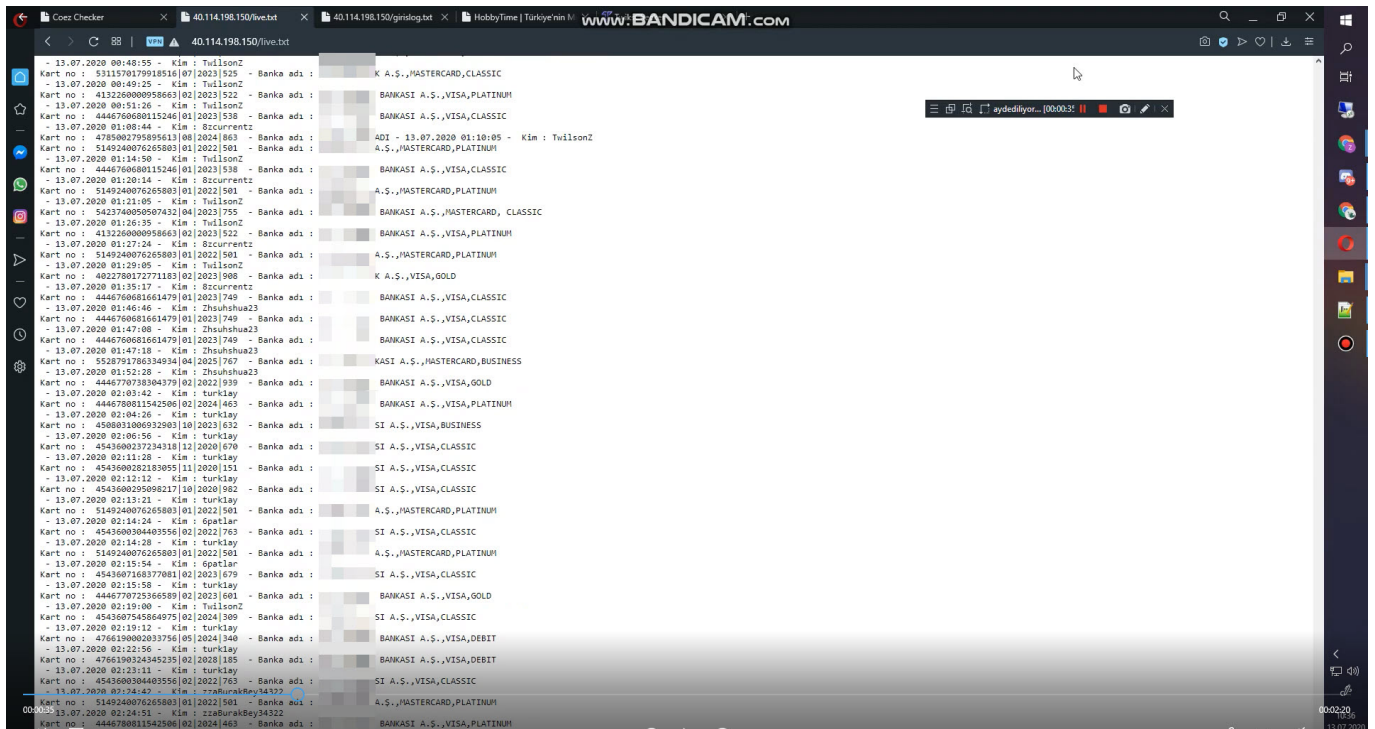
Coez Checker
40.114.198.150/live.txt
40.114.198.150/girislog.txt
HobbyTime | Türkiye'nin M
www.BANDICAM.com
VPN 40.114.198.150/live.txt

- 13.07.2020 00:48:55 - Kim : TwilsonZ
Kart no : 5311570179918516|07|2023|525 - Banka adı : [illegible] K A.Ş.,MASTERCARD,CLASSIC
- 13.07.2020 00:49:25 - Kim : TwilsonZ
Kart no : 4132260000958663|02|2023|522 - Banka adı : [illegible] BANKASI A.Ş.,VISA,PLATINUM
- 13.07.2020 00:51:26 - Kim : TwilsonZ
Kart no : 4446760680115246|01|2023|538 - Banka adı : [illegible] BANKASI A.Ş.,VISA,CLASSIC
- 13.07.2020 01:08:44 - Kim : 8zcurrentz
Kart no : 4785002795895613|08|2024|863 - Banka adı : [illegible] ADI - 13.07.2020 01:10:05 - Kim : TwilsonZ
Kart no : 5149240076265803|01|2022|501 - Banka adı : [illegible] A.Ş.,MASTERCARD,PLATINUM
- 13.07.2020 01:14:50 - Kim : TwilsonZ
Kart no : 4446760680115246|01|2023|538 - Banka adı : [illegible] BANKASI A.Ş.,VISA,CLASSIC
- 13.07.2020 01:20:14 - Kim : 8zcurrentz
Kart no : 5149240076265803|01|2022|501 - Banka adı : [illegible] A.Ş.,MASTERCARD,PLATINUM
- 13.07.2020 01:21:05 - Kim : TwilsonZ
Kart no : 5423740050507432|04|2023|755 - Banka adı : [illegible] BANKASI A.Ş.,MASTERCARD, CLASSIC
- 13.07.2020 01:26:35 - Kim : TwilsonZ
Kart no : 4132260000958663|02|2023|522 - Banka adı : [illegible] BANKASI A.Ş.,VISA,PLATINUM
- 13.07.2020 01:27:24 - Kim : 8zcurrentz
Kart no : 5149240076265803|01|2022|501 - Banka adı : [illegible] A.Ş.,MASTERCARD,PLATINUM
- 13.07.2020 01:29:05 - Kim : TwilsonZ
Kart no : 4022780172771183|02|2023|908 - Banka adı : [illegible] K A.Ş.,VISA,GOLD
- 13.07.2020 01:35:17 - Kim : 8zcurrentz
Kart no : 4446760681661479|01|2023|749 - Banka adı : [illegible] BANKASI A.Ş.,VISA,CLASSIC
- 13.07.2020 01:46:46 - Kim : Zhsuhshua23
Kart no : 4446760681661479|01|2023|749 - Banka adı : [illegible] BANKASI A.Ş.,VISA,CLASSIC
- 13.07.2020 01:47:08 - Kim : Zhsuhshua23
Kart no : 4446760681661479|01|2023|749 - Banka adı : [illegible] BANKASI A.Ş.,VISA,CLASSIC
- 13.07.2020 01:47:18 - Kim : Zhsuhshua23
Kart no : 5528791786334934|04|2025|767 - Banka adı : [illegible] KASI A.Ş.,MASTERCARD,BUSINESS
- 13.07.2020 01:52:28 - Kim : Zhsuhshua23
Kart no : 4446770738304379|02|2022|939 - Banka adı : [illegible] BANKASI A.Ş.,VISA,GOLD
- 13.07.2020 02:03:42 - Kim : turk1ay
Kart no : 4446780811542506|02|2024|463 - Banka adı : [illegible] BANKASI A.Ş.,VISA,PLATINUM
- 13.07.2020 02:04:26 - Kim : turk1ay
Kart no : 4508031006932903|10|2023|632 - Banka adı : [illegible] SI A.Ş.,VISA,BUSINESS
- 13.07.2020 02:06:56 - Kim : turk1ay
Kart no : 4543600237234318|12|2020|670 - Banka adı : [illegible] SI A.Ş.,VISA,CLASSIC
- 13.07.2020 02:11:28 - Kim : turk1ay
Kart no : 4543600282183055|11|2020|151 - Banka adı : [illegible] SI A.Ş.,VISA,CLASSIC
- 13.07.2020 02:12:12 - Kim : turk1ay
Kart no : 4543600295098217|10|2020|982 - Banka adı : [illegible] SI A.Ş.,VISA,CLASSIC
- 13.07.2020 02:13:21 - Kim : turk1ay
Kart no : 5149240076265803|01|2022|501 - Banka adı : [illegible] A.Ş.,MASTERCARD,PLATINUM
- 13.07.2020 02:14:24 - Kim : 6patlar
Kart no : 4543600304403556|02|2022|763 - Banka adı : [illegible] SI A.Ş.,VISA,CLASSIC
- 13.07.2020 02:14:28 - Kim : turk1ay
Kart no : 5149240076265803|01|2022|501 - Banka adı : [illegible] A.Ş.,MASTERCARD,PLATINUM
- 13.07.2020 02:15:54 - Kim : 6patlar
Kart no : 4543607168377081|02|2023|679 - Banka adı : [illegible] SI A.Ş.,VISA,CLASSIC
- 13.07.2020 02:15:58 - Kim : turk1ay
Kart no : 4446770725366589|02|2023|601 - Banka adı : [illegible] BANKASI A.Ş.,VISA,GOLD
- 13.07.2020 02:19:00 - Kim : TwilsonZ
Kart no : 4543607545864975|02|2024|309 - Banka adı : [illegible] SI A.Ş.,VISA,CLASSIC
- 13.07.2020 02:19:12 - Kim : turk1ay
Kart no : 4766190002033756|05|2024|340 - Banka adı : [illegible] BANKASI A.Ş.,VISA,DEBIT
- 13.07.2020 02:22:56 - Kim : turk1ay
Kart no : 4766190324345235|02|2028|185 - Banka adı : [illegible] BANKASI A.Ş.,VISA,DEBIT
- 13.07.2020 02:23:11 - Kim : turk1ay
Kart no : 4543600304403556|02|2022|763 - Banka adı : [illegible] SI A.Ş.,VISA,CLASSIC
- 13.07.2020 02:24:42 - Kim : zzaBurakBey34322
Kart no : 5149240076265803|01|2022|501 - Banka adı : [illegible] A.Ş.,MASTERCARD,PLATINUM
- 13.07.2020 02:24:51 - Kim : zzaBurakBey34322
Kart no : 4446780811542506|02|2024|463 - Banka adı : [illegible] BANKASI A.Ş.,VISA,PLATINUM

aydediliyor... [00:00:3
00:00:35
00:02:20
10:36
13.07.2020